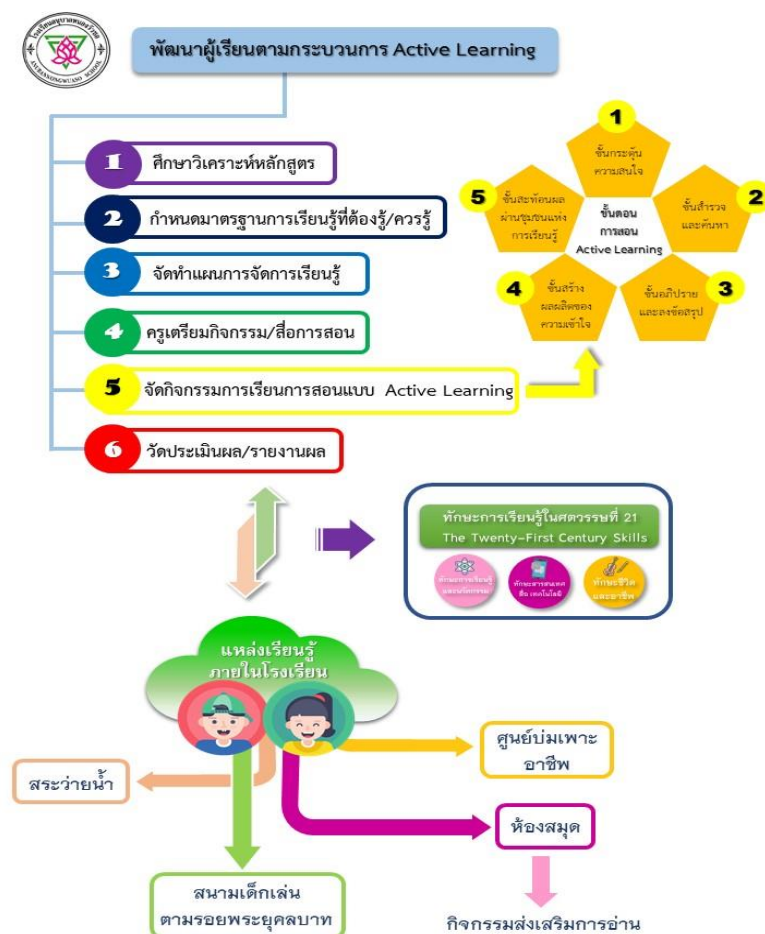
ANUBANSONGWUANG SCHOOL

พัฒนาผู้เรียนตามกระบวนการ Active Learning

1 ศึกษาวิเคราะห์หลักสูตร

2 กำหนดมาตรฐานการเรียนรู้ที่ต้องรู้/ควรรู้

3 จัดทำแผนการจัดการเรียนรู้

4 ครูเตรียมกิจกรรม/สื่อการสอน

5 จัดกิจกรรมการเรียนการสอนแบบ Active Learning

6 วัดประเมินผล/รายงานผล

ขั้นตอนการสอน Active Learning

1 ขั้นกระตุ้นความสนใจ

2 ขั้นสำรวจและค้นหา

3 ขั้นอภิปรายและลงข้อสรุป

4 ขั้นสร้างผลผลิตของความเข้าใจ

5 ขั้นสะท้อนผลผ่านชุมชนแห่งการเรียนรู้

ทักษะการเรียนรู้ในศตวรรษที่ 21
The Twenty-First Century Skills

ทักษะการเรียนรู้และนวัตกรรม
ทักษะสารสนเทศ สื่อ เทคโนโลยี
ทักษะชีวิตและอาชีพ

แหล่งเรียนรู้ภายในโรงเรียน

ศูนย์บ่มเพาะอาชีพ

สระว่ายน้ำ

ห้องสมุด

สนามเด็กเล่นตามรอยพระยุคลบาท

กิจกรรมส่งเสริมการอ่าน